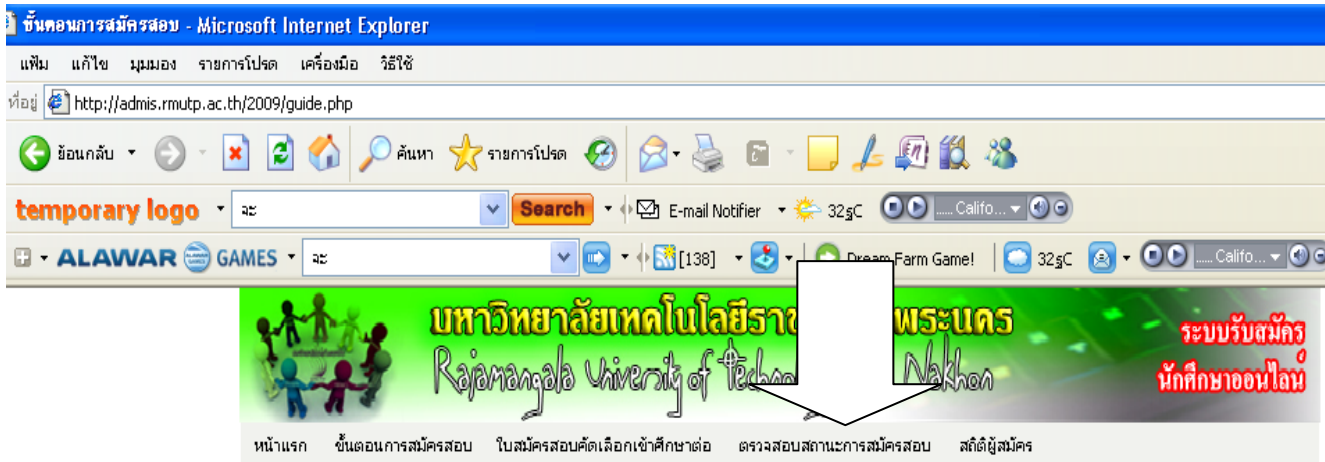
ขั้นตอนการสมัครสอบ - Microsoft Internet Explorer

แฟ้ม แก้ไข มุมมอง รายการโปรด เครื่องมือ วิธีใช้

ที่อยู่ http://admis.rmutp.ac.th/2009/guide.php

ย้อนกลับ ค้นหา รายการโปรด

temporary logo จะ Search E-mail Notifier 32 şC ...... Califo...

ALAWAR GAMES จะ [138] Dream Farm Game! 32şC ...... Califo...

มหาวิทยาลัยเทคโนโลยีราช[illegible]พระนคร
Rajamangala University of Techno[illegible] Nakhon

ระบบรับสมัคร
นักศึกษาออนไลน์

หน้าแรก ขั้นตอนการสมัครสอบ ใบสมัครสอบคัดเลือกเข้าศึกษาต่อ ตรวจสอบสถานะการสมัครสอบ สถิติผู้สมัคร